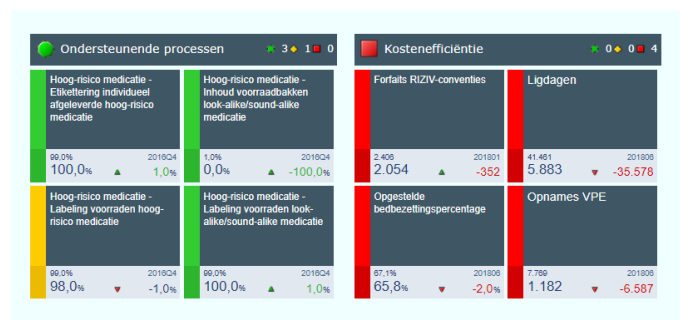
Ondersteunende processen 3 1 0

Hoog-risico medicatie - Etikettering individueel afgeleverde hoog-risico medicatie

99,0% 2016Q4
100,0% 1,0%

Hoog-risico medicatie - Inhoud voorraadbakken look-alike/sound-alike medicatie

1,0% 2016Q4
0,0% -100,0%

Hoog-risico medicatie - Labeling voorraden hoog-risico medicatie

99,0% 2016Q4
98,0% -1,0%

Hoog-risico medicatie - Labeling voorraden look-alike/sound-alike medicatie

99,0% 2016Q4
100,0% 1,0%

Kostenefficiëntie 0 0 4

Forfaits RIZIV-conventies

2.406 201801
2.054 -352

Ligdagen

41.461 201806
5.883 -35.578

Opgestelde bedbezettingspercentage

67,1% 201806
65,8% -2,0%

Opnames VPE

7.769 201806
1.182 -6.587